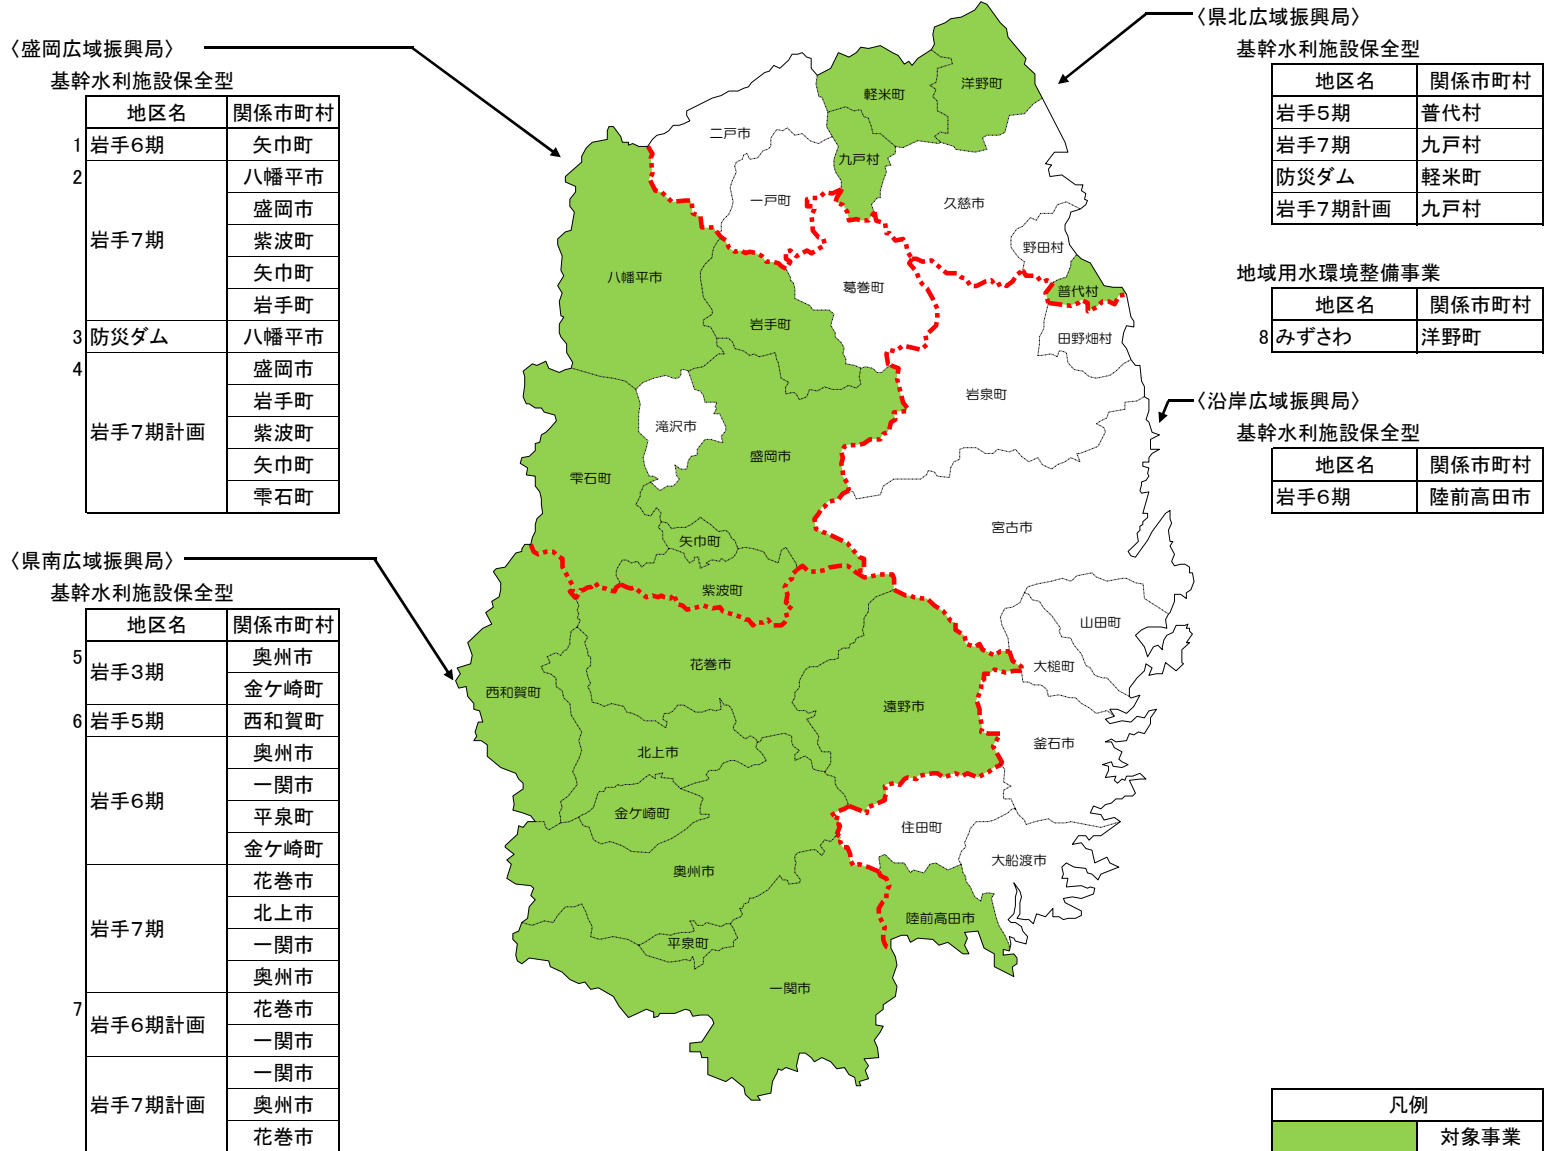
〈盛岡広域振興局〉
基幹水利施設保全型

| | 地区名 | 関係市町村 |
|---|---|---|
| 1 | 岩手6期 | 矢巾町 |
| 2 | 岩手7期 | 八幡平市 |
| | | 盛岡市 |
| | | 紫波町 |
| | | 矢巾町 |
| | | 岩手町 |
| 3 | 防災ダム | 八幡平市 |
| 4 | 岩手7期計画 | 盛岡市 |
| | | 岩手町 |
| | | 紫波町 |
| | | 矢巾町 |
| | | 雫石町 |

〈県南広域振興局〉
基幹水利施設保全型

| | 地区名 | 関係市町村 |
|---|---|---|
| 5 | 岩手3期 | 奥州市 |
| | | 金ケ崎町 |
| 6 | 岩手5期 | 西和賀町 |
| | 岩手6期 | 奥州市 |
| | | 一関市 |
| | | 平泉町 |
| | | 金ケ崎町 |
| | 岩手7期 | 花巻市 |
| | | 北上市 |
| | | 一関市 |
| | | 奥州市 |
| 7 | 岩手6期計画 | 花巻市 |
| | | 一関市 |
| | 岩手7期計画 | 一関市 |
| | | 奥州市 |
| | | 花巻市 |

〈県北広域振興局〉
基幹水利施設保全型

| 地区名 | 関係市町村 |
|---|---|
| 岩手5期 | 普代村 |
| 岩手7期 | 九戸村 |
| 防災ダム | 軽米町 |
| 岩手7期計画 | 九戸村 |

地域用水環境整備事業

| | 地区名 | 関係市町村 |
|---|---|---|
| 8 | みずさわ | 洋野町 |

〈沿岸広域振興局〉
基幹水利施設保全型

| 地区名 | 関係市町村 |
|---|---|
| 岩手6期 | 陸前高田市 |

軽米町
洋野町
二戸市
九戸村
一戸町
久慈市
野田村
八幡平市
葛巻町
普代村
岩手町
田野畑村
岩泉町
滝沢市
盛岡市
雫石町
宮古市
矢巾町
紫波町
山田町
花巻市
大槌町
西和賀町
遠野市
釜石市
北上市
住田町
金ケ崎町
大船渡市
奥州市
陸前高田市
平泉町
一関市

| 凡例 | |
|---|---|
| | 対象事業 |